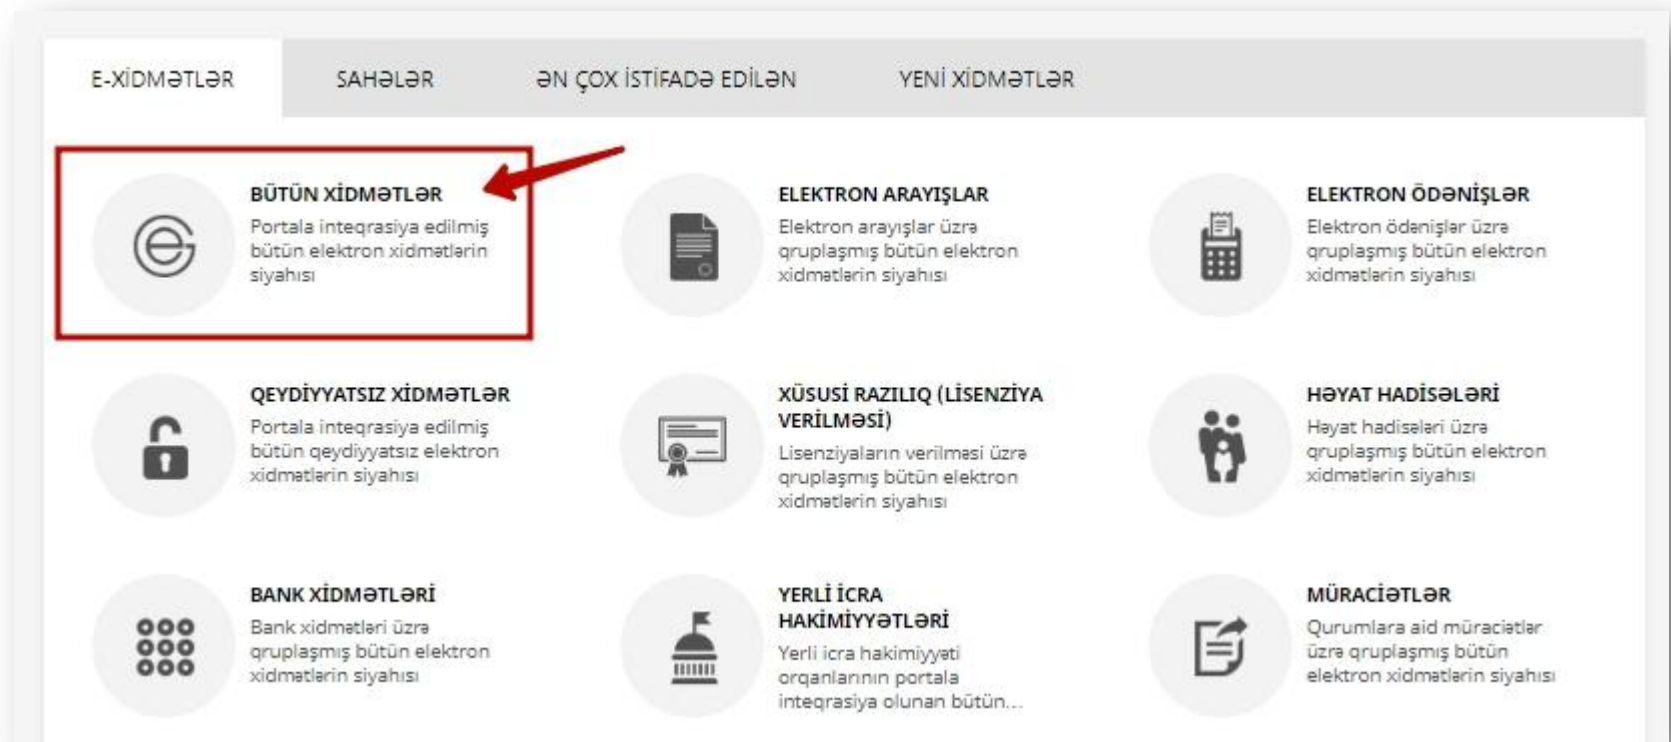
E-XİDMƏTLƏR SAHƏLƏR ƏN ÇOX İSTİFADƏ EDİLƏN YENİ XİDMƏTLƏR

BÜTÜN XİDMƏTLƏR
Portala inteqrasiya edilmiş bütün elektron xidmətlərin siyahısı

ELEKTRON ARAYIŞLAR
Elektron arayışlar üzrə qruplaşmış bütün elektron xidmətlərin siyahısı

ELEKTRON ÖDƏNİŞLƏR
Elektron ödənişlər üzrə qruplaşmış bütün elektron xidmətlərin siyahısı

QEYDİYYATSIZ XİDMƏTLƏR
Portala inteqrasiya edilmiş bütün qeydiyyatsız elektron xidmətlərin siyahısı

XÜSUSİ RAZILIQ (LİSENZİYA VERİLMƏSİ)
Lisenziyaların verilməsi üzrə qruplaşmış bütün elektron xidmətlərin siyahısı

HƏYAT HADİSƏLƏRİ
Həyat hadisələri üzrə qruplaşmış bütün elektron xidmətlərin siyahısı

BANK XİDMƏTLƏRİ
Bank xidmətləri üzrə qruplaşmış bütün elektron xidmətlərin siyahısı

YERLİ İCRA HAKİMİYYƏTLƏRİ
Yerli icra hakimiyyəti orqanlarının portala inteqrasiya olunan bütün...

MÜRACİƏTLƏR
Qurumlara aid müraciətlər üzrə qruplaşmış bütün elektron xidmətlərin siyahısı